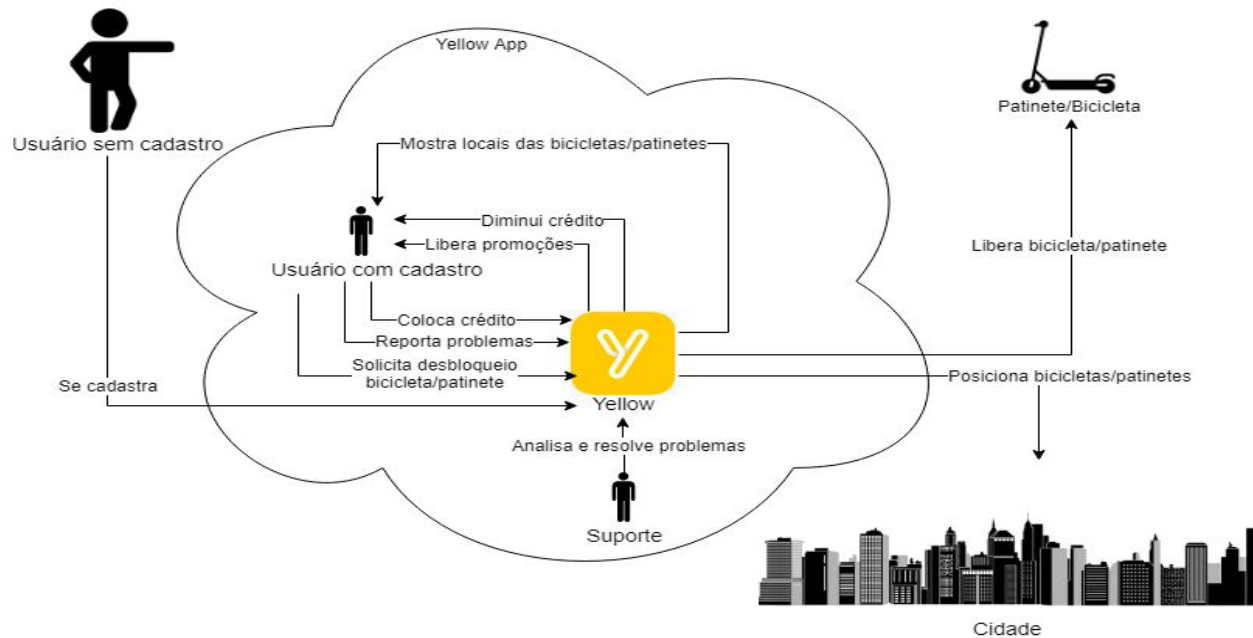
Yellow App

Usuário sem cadastro

Patinete/Bicicleta

Mostra locais das bicicletas/patinetes

Diminui crédito

Libera promoções

Usuário com cadastro

Libera bicicleta/patinete

Coloca crédito

Reporta problemas

Solicita desbloqueio bicicleta/patinete

Se cadastra

Yellow

Posiciona bicicletas/patinetes

Analisa e resolve problemas

Suporte

Cidade